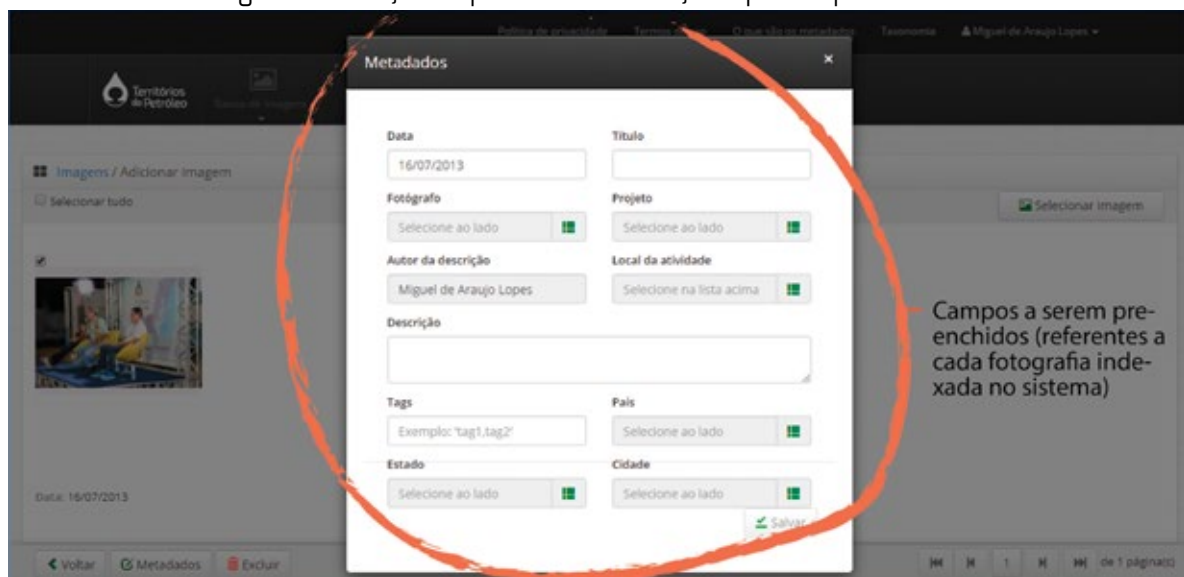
Política de privacidade Termos de uso O que são os metadados Taxonomia Miguel de Araujo Lopes

Territórios do Petróleo

Imagens / Adicionar imagem

Selecionar tudo

Selecionar imagem

Data: 16/07/2013

Metadados

×

Data
16/07/2013

Título

Fotógrafo
Selecione ao lado

Projeto
Selecione ao lado

Autor da descrição
Miguel de Araujo Lopes

Local da atividade
Selecione na lista acima

Descrição

Tags
Exemplo: 'tag1,tag2'

País
Selecione ao lado

Estado
Selecione ao lado

Cidade
Selecione ao lado

Salvar

Campos a serem preenchidos (referentes a cada fotografia indexada no sistema)

Voltar Metadados Excluir

1 de 1 página(s)